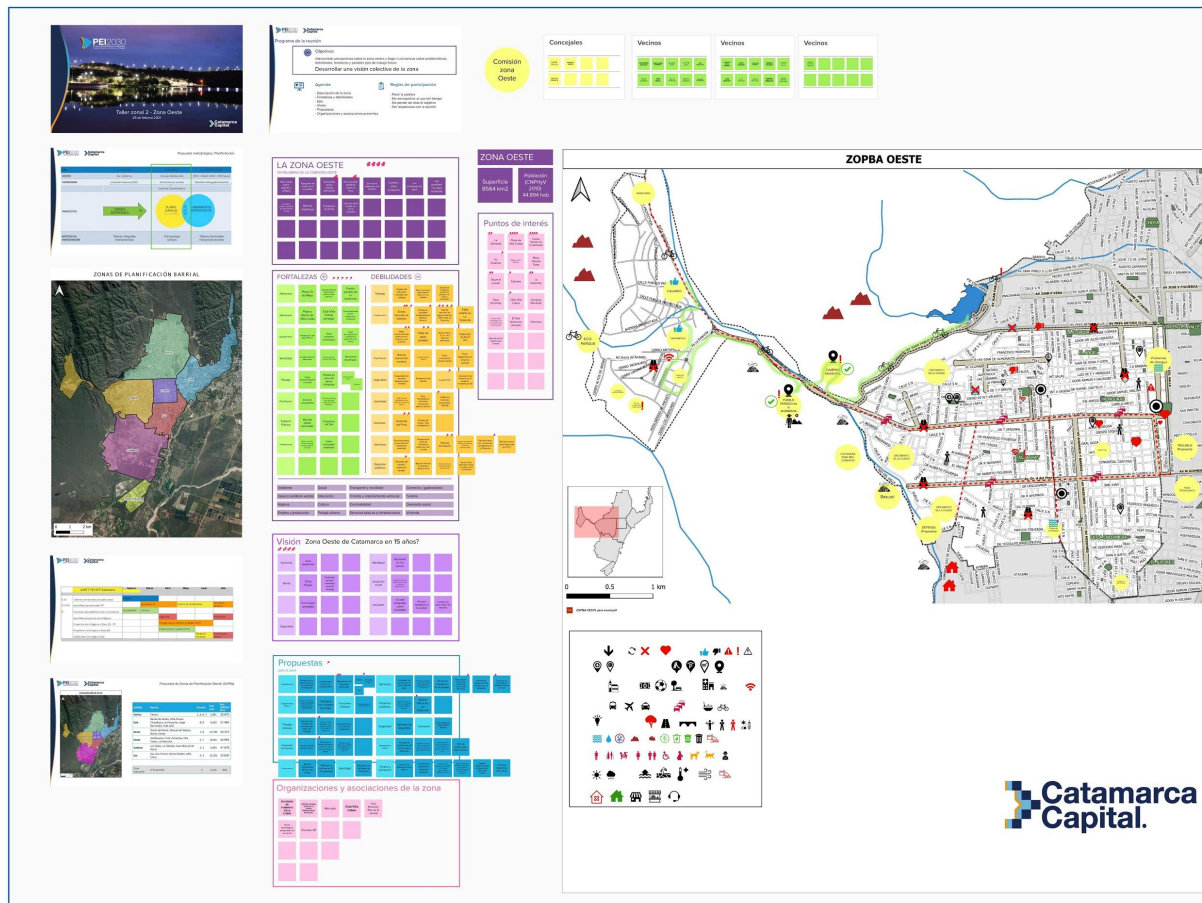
PEI2030

Taller zonal 2 - Zona Oeste

Catamarca Capital

Programa de la reunión

Objetivos

Desarrollar una visión colectiva de la zona

Agenda

Reglas de participación

Comisión zona Oeste

Concejales

Vecinos

Vecinos

Vecinos

Propuesta metodológica: Planificación

PLANES ZONALES

ZONAS DE PLANIFICACIÓN BARRIAL

LA ZONA OESTE

ZONA OESTE

Superficie 8564 km2

Población (CNPHyV 2010) 44.894 hab.

Puntos de interés

FORTALEZAS

DEBILIDADES

Visión

Zona Oeste de Catamarca en 15 años?

Propuestas

Organizaciones y asociaciones de la zona

ZOPBA OESTE

0 0.5 1 km

Catamarca Capital.